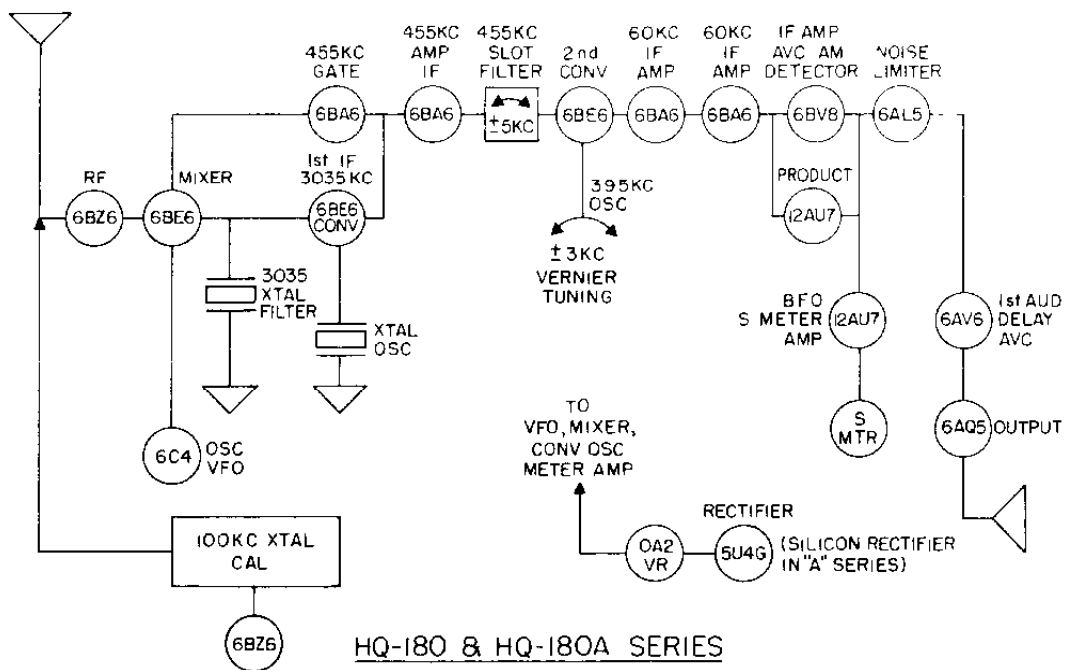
455KC GATE
6BA6
455KC AMP IF
6BA6
455KC SLOT FILTER
±5KC
2nd CONV
6BE6
60KC IF AMP
6BA6
60KC IF AMP
6BA6
IF AMP AVC AM DETECTOR
6BV8
NOISE LIMITER
6AL5

RF
6BZ6
MIXER
6BE6
1st IF 3035KC
6BE6 CONV
395KC OSC
±3KC VERNIER TUNING
PRODUCT
12AU7

3035 XTAL FILTER
XTAL OSC

BFO S METER AMP
12AU7
6AV6
1st AUD DELAY AVC

S MTR
6AQ5 OUTPUT

6C4 OSC VFO

TO VFO, MIXER, CONV OSC METER AMP

RECTIFIER
0A2 VR
5U4G
(SILICON RECTIFIER IN "A" SERIES)

100KC XTAL CAL
6BZ6

HQ-180 & HQ-180A SERIES